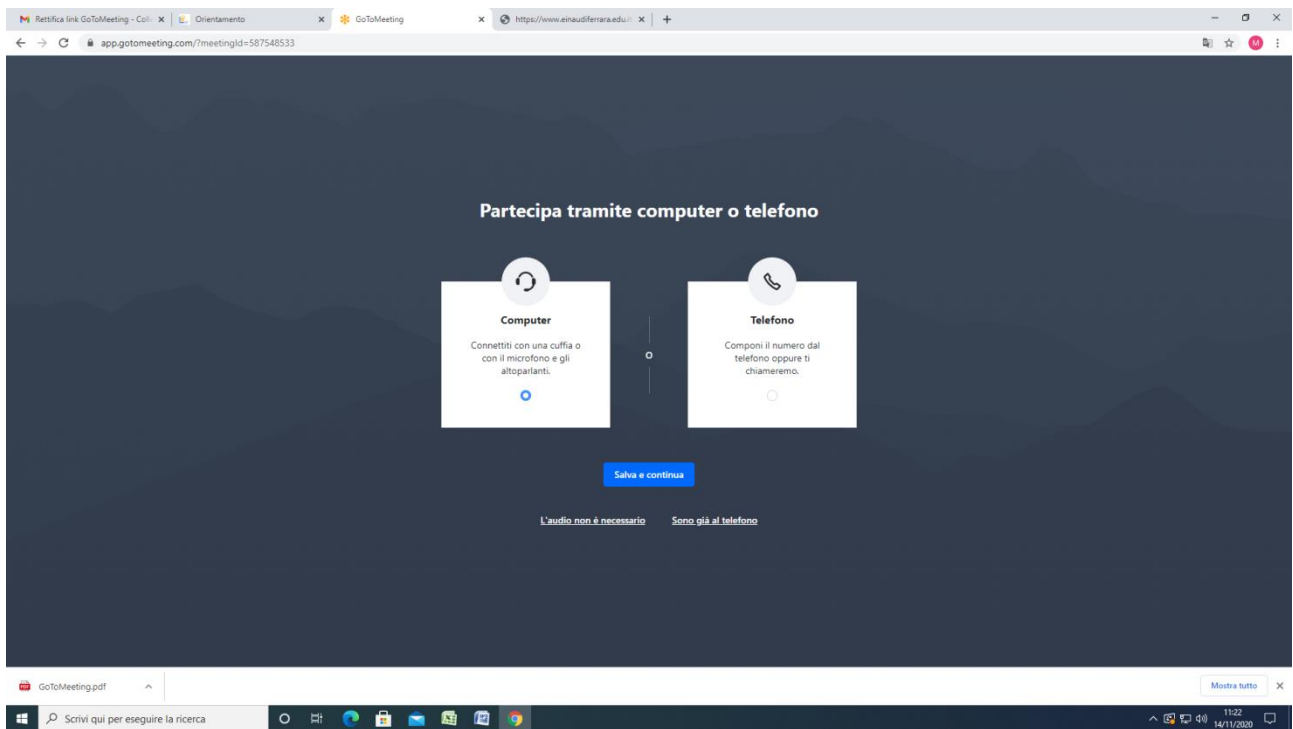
Rettifica link GoToMeeting - Coll × | Orientamento × | GoToMeeting × | https://www.einaudiferrara.edu.i × | +

app.gotomeeting.com/?meetingId=587548533

M

Partecipa tramite computer o telefono

Computer

Connettiti con una cuffia o con il microfono e gli altoparlanti.

o

Telefono

Componi il numero dal telefono oppure ti chiameremo.

Salva e continua

L'audio non è necessario

Sono già al telefono

GoToMeeting.pdf

Mostra tutto

Scrivi qui per eseguire la ricerca

11:22
14/11/2020